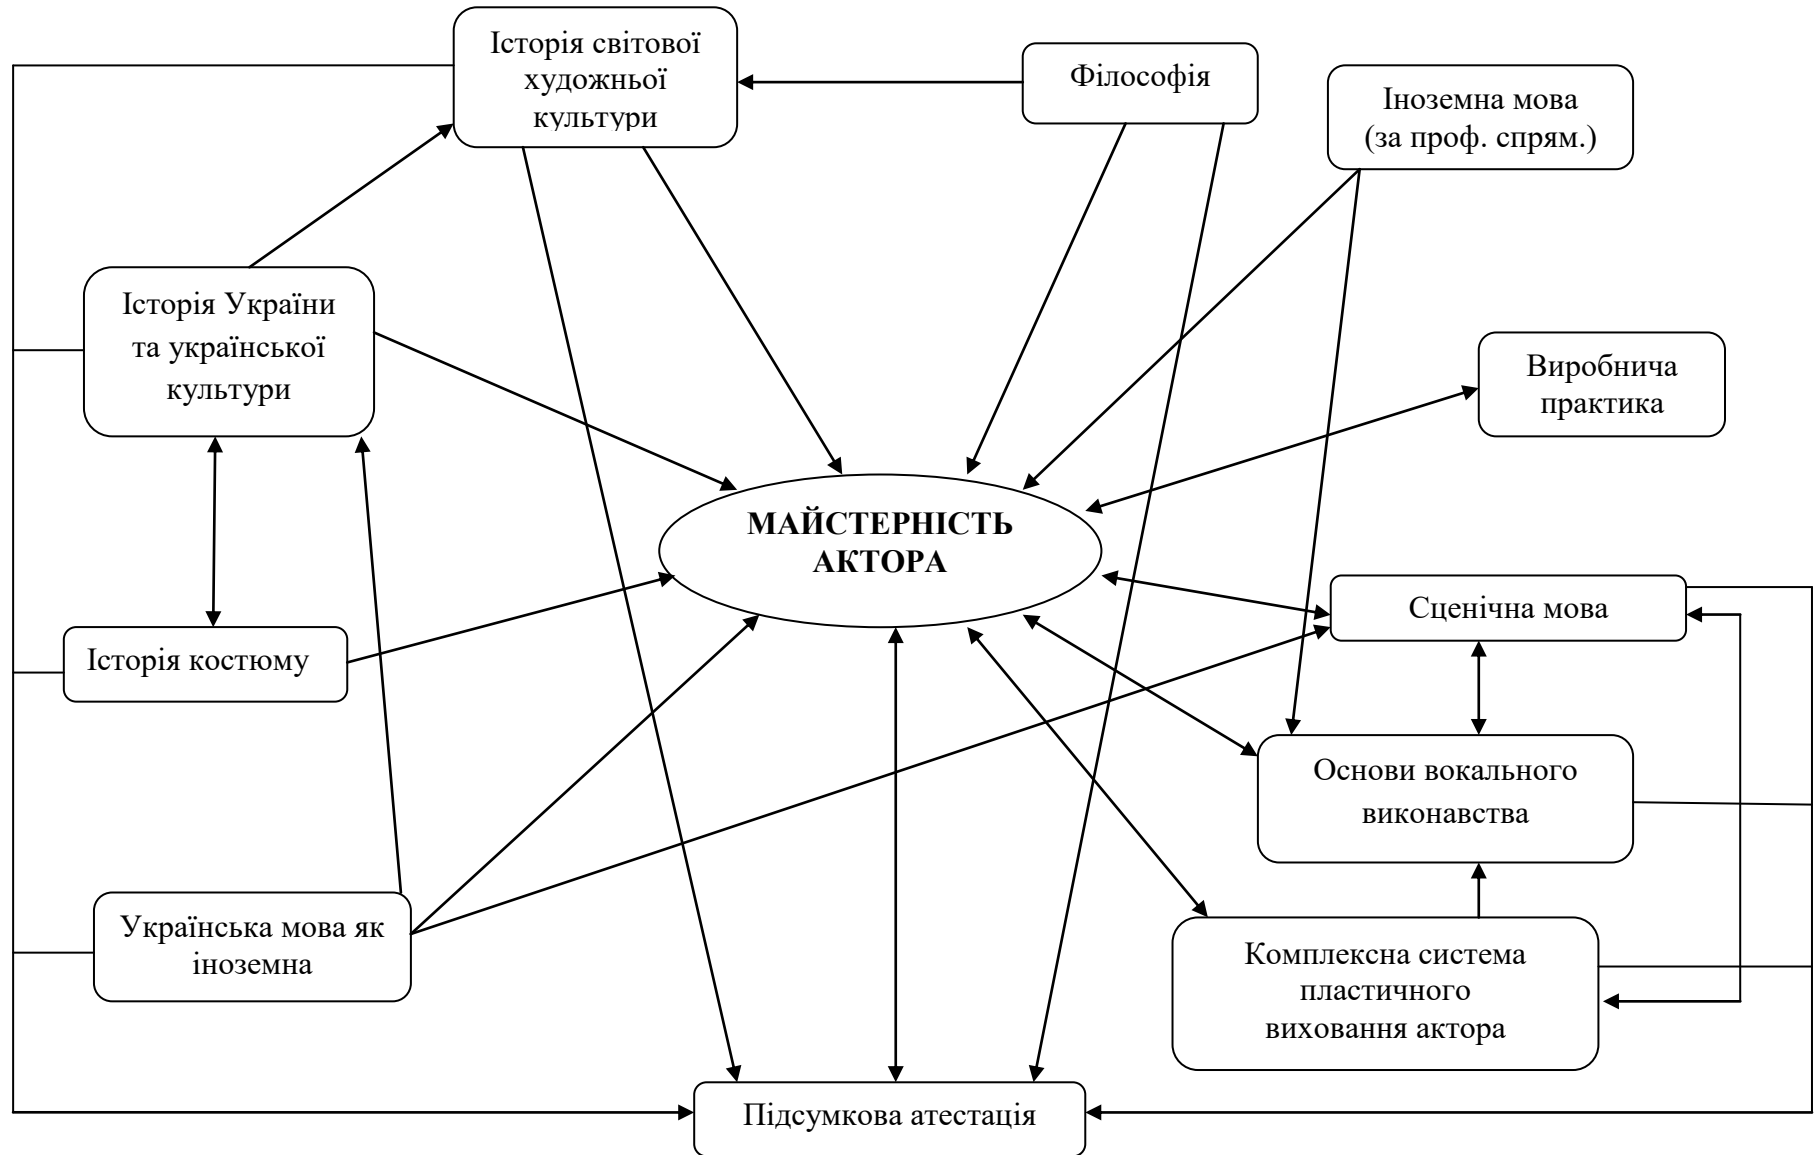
Історія світової художньої культури

Філософія

Іноземна мова (за проф. спрям.)

Історія України та української культури

Виробнича практика

МАЙСТЕРНІСТЬ АКТОРА

Сценічна мова

Історія костюму

Основи вокального виконавства

Українська мова як іноземна

Комплексна система пластичного виховання актора

Підсумкова атестація